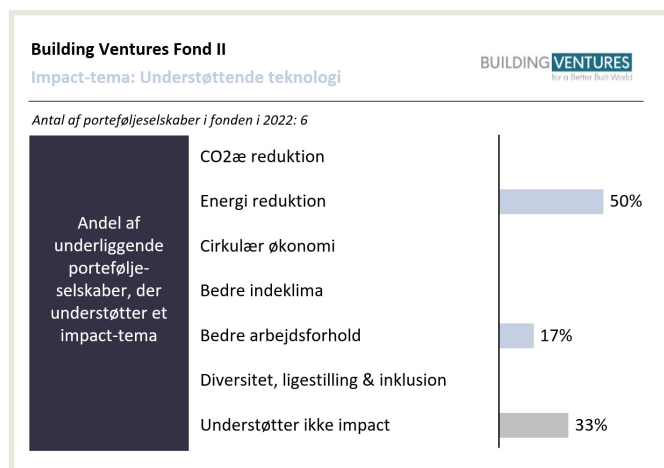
Building Ventures Fond II

Impact-tema: Understøttende teknologi

BUILDING VENTURES
for a Better Built World

Antal af porteføljeselskaber i fonden i 2022: 6

Andel af underliggende portefølje-selskaber, der understøtter et impact-tema

CO2æ reduktion

Energi reduktion 50%

Cirkulær økonomi

Bedre indeklima

Bedre arbejdsforhold 17%

Diversitet, ligestilling & inklusion

Understøtter ikke impact 33%